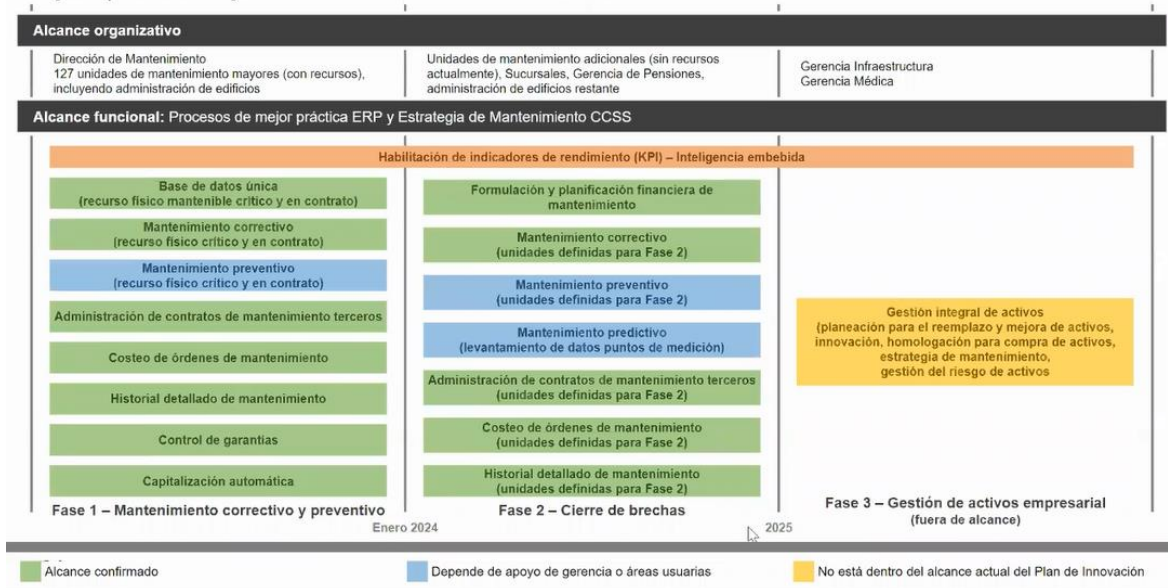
Alcance organizativo

Dirección de Mantenimiento
127 unidades de mantenimiento mayores (con recursos), incluyendo administración de edificios

Unidades de mantenimiento adicionales (sin recursos actualmente), Sucursales, Gerencia de Pensiones, administración de edificios restante

Gerencia Infraestructura
Gerencia Médica

Alcance funcional: Procesos de mejor práctica ERP y Estrategia de Mantenimiento CCSS

Habilitación de indicadores de rendimiento (KPI) – Inteligencia embebida

Base de datos única
(recurso físico mantenible crítico y en contrato)

Mantenimiento correctivo
(recurso físico crítico y en contrato)

Mantenimiento preventivo
(recurso físico crítico y en contrato)

Administración de contratos de mantenimiento terceros

Costeo de órdenes de mantenimiento

Historial detallado de mantenimiento

Control de garantías

Capitalización automática

Fase 1 – Mantenimiento correctivo y preventivo

Formulación y planificación financiera de mantenimiento

Mantenimiento correctivo
(unidades definidas para Fase 2)

Mantenimiento preventivo
(unidades definidas para Fase 2)

Mantenimiento predictivo
(levantamiento de datos puntos de medición)

Administración de contratos de mantenimiento terceros
(unidades definidas para Fase 2)

Costeo de órdenes de mantenimiento
(unidades definidas para Fase 2)

Historial detallado de mantenimiento
(unidades definidas para Fase 2)

Fase 2 – Cierre de brechas

Gestión integral de activos
(planeación para el reemplazo y mejora de activos, innovación, homologación para compra de activos, estrategia de mantenimiento, gestión del riesgo de activos

Fase 3 – Gestión de activos empresarial
(fuera de alcance)

Enero 2024

2025

Alcance confirmado

Depende de apoyo de gerencia o áreas usuarias

No está dentro del alcance actual del Plan de Innovación